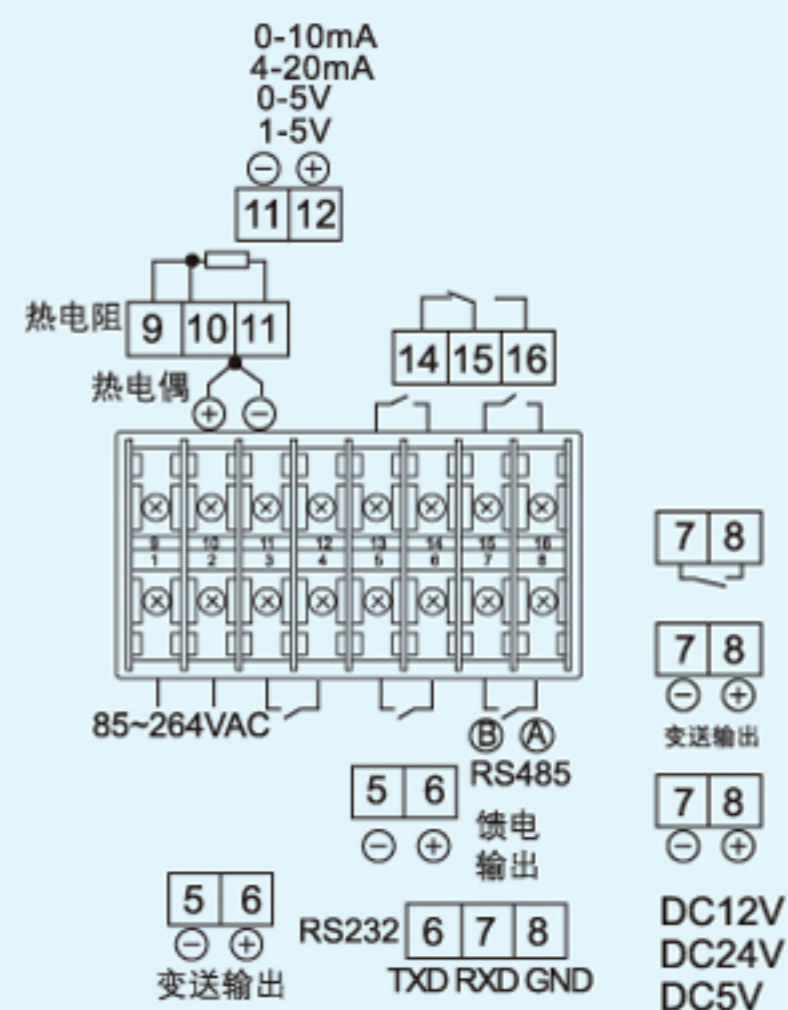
0-10mA
4-20mA
0-5V
1-5V
⊖ ⊕
11 12

热电阻 9 10 11
热电偶 ⊕ ⊖

14 15 16

9 10 11 12 13 14 15 16
1 2 3 4 5 6 7 8

85~264VAC

Ⓑ Ⓐ
RS485

5 6
⊖ ⊕
馈电
输出

5 6
⊖ ⊕
变送输出

RS232 6 7 8
TXD RXD GND

7 8

7 8
⊖ ⊕
变送输出

7 8
⊖ ⊕

DC12V
DC24V
DC5V